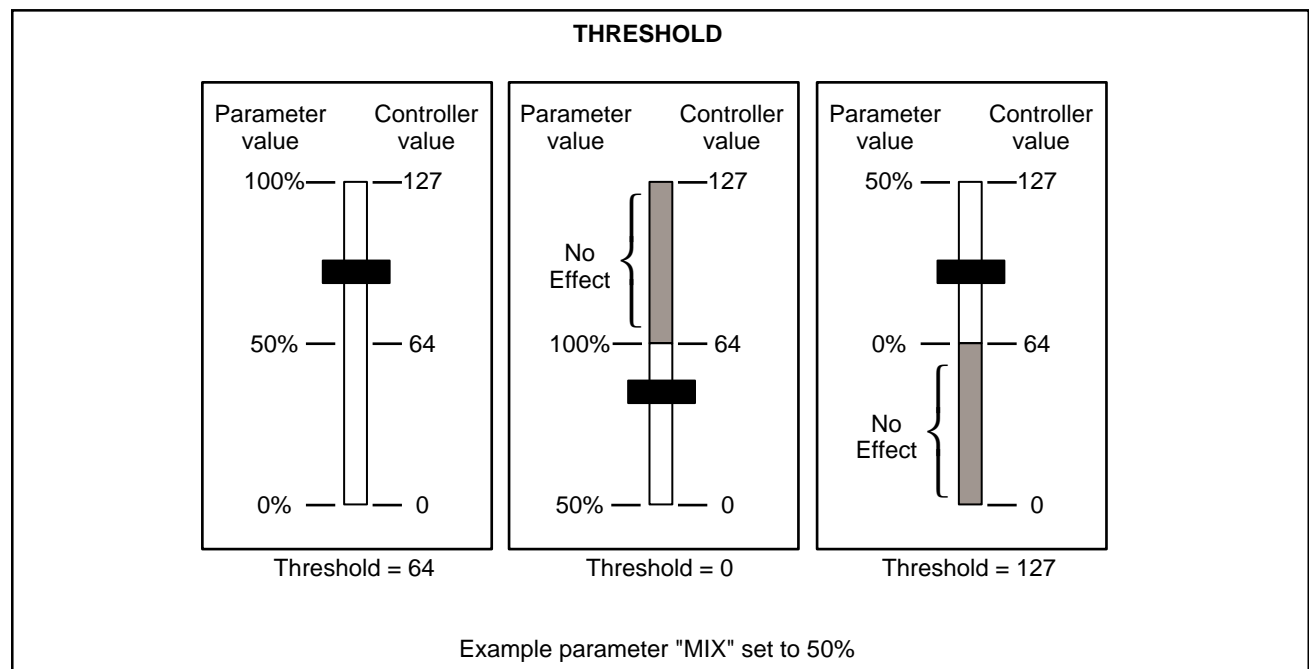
THRESHOLD

Parameter value
Controller value
100%
127
50%
64
0%
0
Threshold = 64

Parameter value
Controller value
127
No Effect
100%
64
50%
0
Threshold = 0

Parameter value
Controller value
50%
127
0%
64
No Effect
0
Threshold = 127

Example parameter "MIX" set to 50%